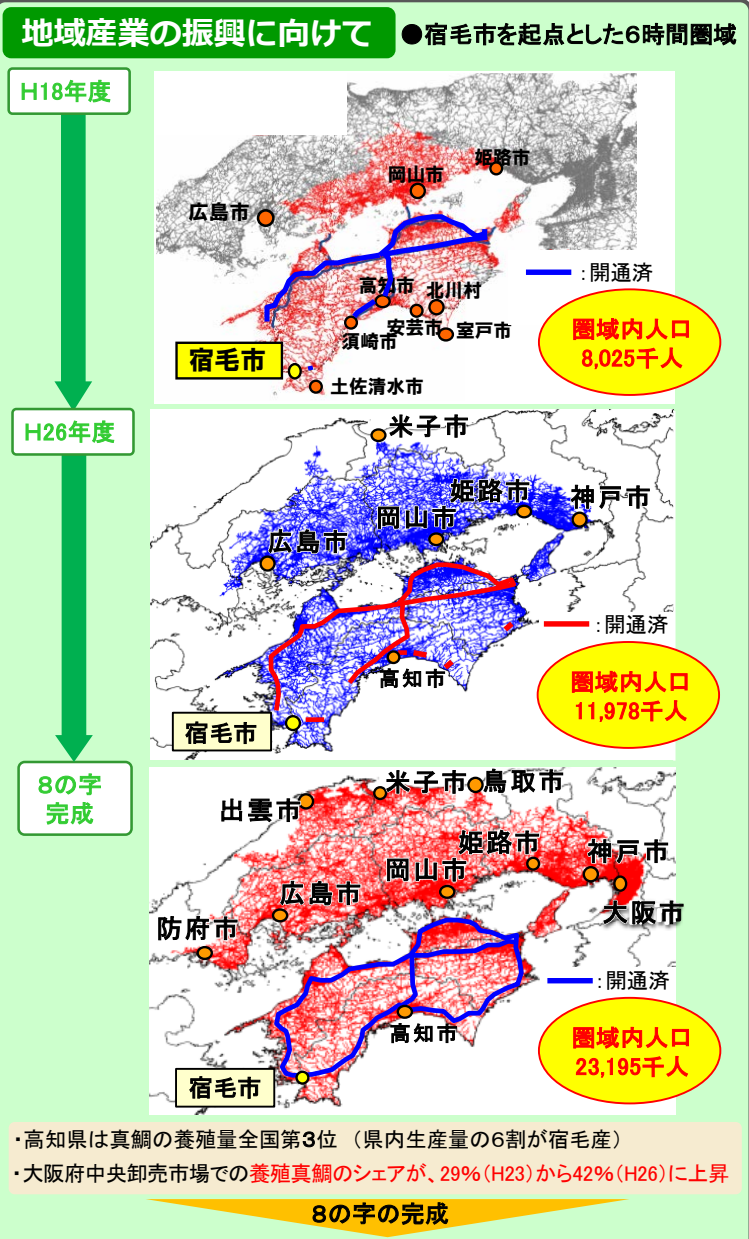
地域産業の振興に向けて

●宿毛市を起点とした6時間圏域

H18年度

姫路市
岡山市
広島市
高知市
北川村
安芸市
室戸市
須崎市
宿毛市
土佐清水市
：開通済

圏域内人口
8,025千人

H26年度

米子市
姫路市
神戸市
岡山市
広島市
：開通済
高知市
宿毛市

圏域内人口
11,978千人

8の字
完成

米子市
鳥取市
出雲市
姫路市
神戸市
岡山市
広島市
大阪市
防府市
：開通済
高知市
宿毛市

圏域内人口
23,195千人

・高知県は真鯛の養殖量全国第3位 （県内生産量の6割が宿毛産）
・大阪府中央卸売市場での養殖真鯛のシェアが、29%（H23）から42%（H26）に上昇

8の字の完成